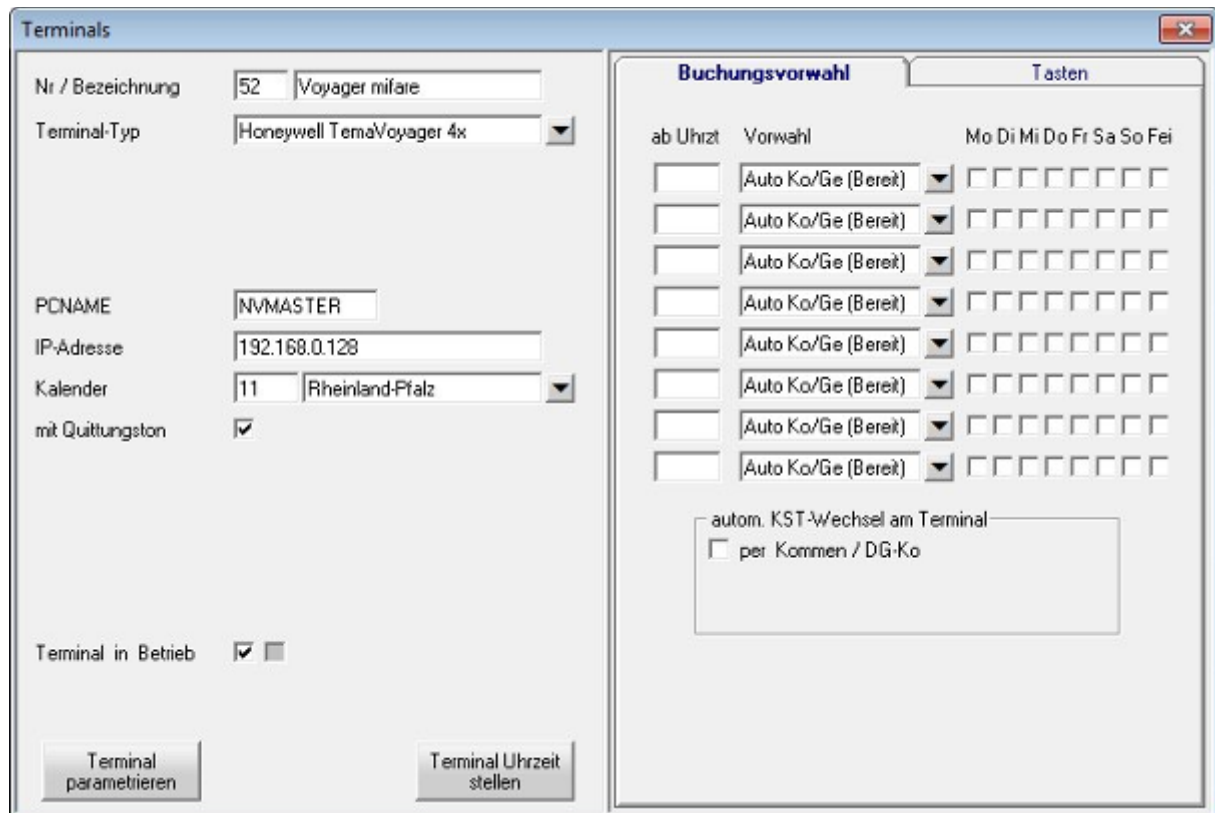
Terminals

Nr / Bezeichnung 52 Voyager mifare

Terminal-Typ Honeywell TemaVoyager 4x

PCNAME NVMASTER

IP-Adresse 192.168.0.128

Kalender 11 Rheinland-Pfalz

mit Quittungston

Terminal in Betrieb

Terminal parametrieren

Terminal Uhrzeit stellen

Buchungsvorwahl

Tasten

ab Uhrzt Vorwahl Mo Di Mi Do Fr Sa So Fei

Auto Ko/Ge (Bereit)

Auto Ko/Ge (Bereit)

Auto Ko/Ge (Bereit)

Auto Ko/Ge (Bereit)

Auto Ko/Ge (Bereit)

Auto Ko/Ge (Bereit)

Auto Ko/Ge (Bereit)

Auto Ko/Ge (Bereit)

autom. KST-Wechsel am Terminal

per Kommen / DG-Ko